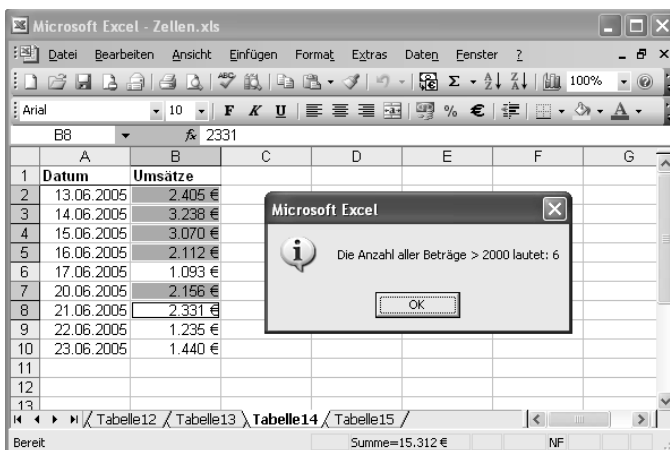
Microsoft Excel - Zellen.xls

Datei Bearbeiten Ansicht Einfügen Format Extras Daten Fenster ?

100%

Arial 10 F K U % €

B8 $f_x$ 2331

| | A | B | C | D | E | F | G |
|---|---|---|---|---|---|---|---|
| 1 | Datum | Umsätze | | | | | |
| 2 | 13.06.2005 | 2.405 € | | | | | |
| 3 | 14.06.2005 | 3.238 € | | | | | |
| 4 | 15.06.2005 | 3.070 € | | | | | |
| 5 | 16.06.2005 | 2.112 € | | | | | |
| 6 | 17.06.2005 | 1.093 € | | | | | |
| 7 | 20.06.2005 | 2.156 € | | | | | |
| 8 | 21.06.2005 | 2.331 € | | | | | |
| 9 | 22.06.2005 | 1.235 € | | | | | |
| 10 | 23.06.2005 | 1.440 € | | | | | |
| 11 | | | | | | | |
| 12 | | | | | | | |
| 13 | | | | | | | |

Microsoft Excel

Die Anzahl aller Beträge > 2000 lautet: 6

OK

Tabelle12 Tabelle13 Tabelle14 Tabelle15

Bereit Summe=15.312 € NF